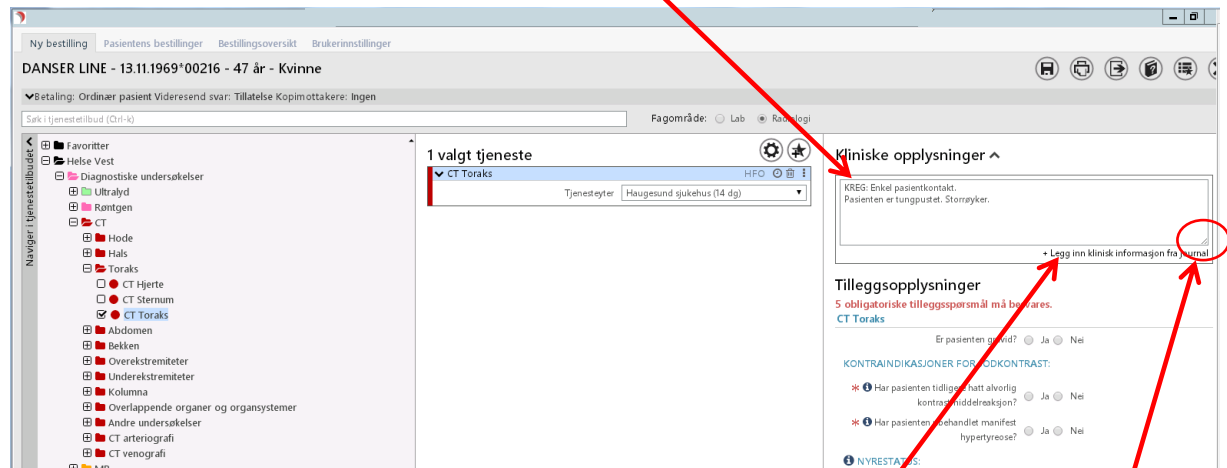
Ny bestilling Pasientens bestillinger Bestillingsoversikt Brukerinnstillinger

DANSER LINE - 13.11.1969*00216 - 47 år - Kvinne

Betaling: Ordinær pasient Videresend svar: Tillatelse Kopimottakere: Ingen

Søk i tjenestetilbud (Ctrl-k)

Fagområde: Lab Radiologi

Naviger i tjenestetilbudet

Favoritter
Helse Vest
Diagnostiske undersøkelser
Ultralyd
Røntgen
CT
Hode
Hals
Toraks
CT Hjerte
CT Sternum
CT Toraks
Abdomen
Bekken
Overekstremiteter
Underekstremiteter
Kolumna
Overlappende organer og organsystemer
Andre undersøkelser
CT arteriografi
CT venografi

1 valgt tjeneste

CT Toraks HFO

Tjenesteyter Haugesund sjukehus (14 dg)

Kliniske opplysninger

KREG: Enkel pasientkontakt.
Pasienten er tungpustet. Storrøyker.

+ Legg inn klinisk informasjon fra journal

Tilleggsopplysninger

5 obligatoriske tilleggsspørsmål må besvares.

CT Toraks

Er pasienten gravid? Ja Nei

KONTRAINDIKASJONER FOR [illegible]KONTRAST:

* Har pasienten tidligere hatt alvorlig kontrastmiddelreaksjon? Ja Nei

* Har pasienten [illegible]behandlet manifest hypertyreose? Ja Nei

NYRESTATUS: